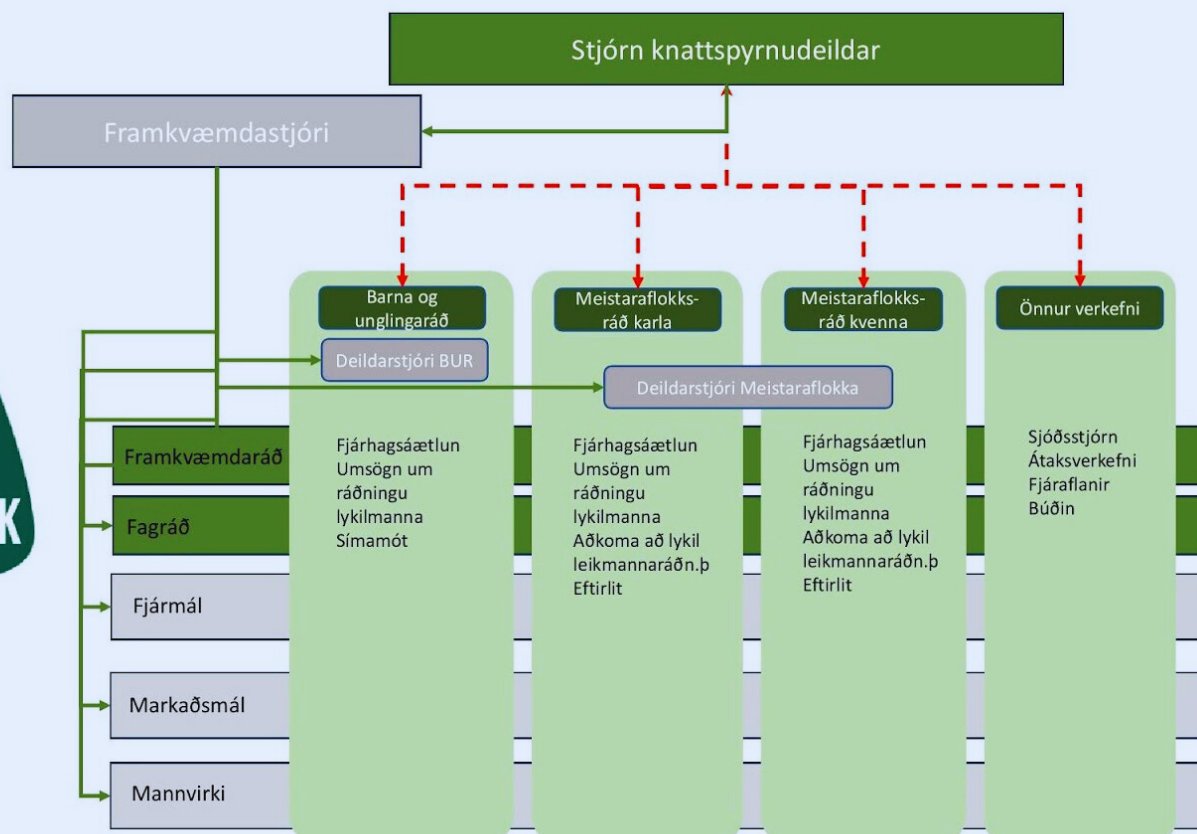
Stjórn knattspyrnudeildar

Framkvæmdastjóri

Barna og unglingaráð

Meistaraflokksráð karla

Meistaraflokksráð kvenna

Önnur verkefni

Deildarstjóri BUR

Deildarstjóri Meistaraflokka

Framkvæmdaráð

Fagráð

Fjármál

Markaðsmál

Mannvirki

K

Fjárhagsáætlun
Umsögn um ráðningu lykilmanna
Símamót

Fjárhagsáætlun
Umsögn um ráðningu lykilmanna
Aðkoma að lykil leikmannaráðn.þ
Eftirlit

Fjárhagsáætlun
Umsögn um ráðningu lykilmanna
Aðkoma að lykil leikmannaráðn.þ
Eftirlit

Sjóðsstjórn
Átaksverkefni
Fjáraflanir
Búðin